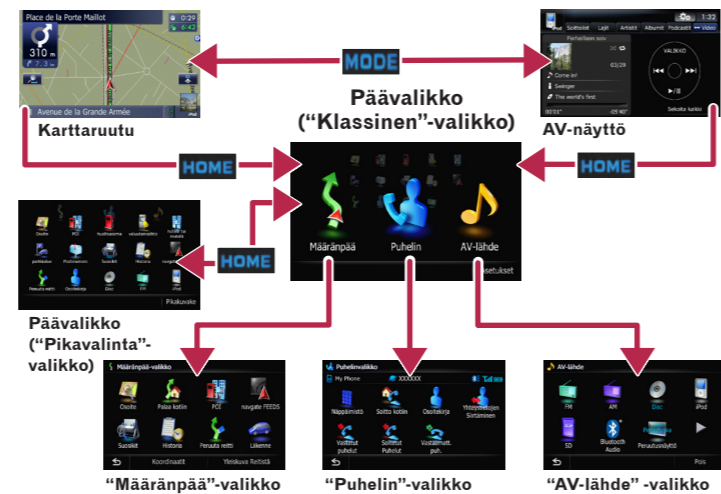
Place de la Porte Maillot

0:29

1:32

310 m

Avenue de la Grande Armée

iPod

MODE

Soittolistat

Lajit

Artistit

Albumit

Podcastit

Video

VALIKKO

03/29

Come in!

Swinger

The world's first

Sekoita kaikki

Päävalikko
(“Klassinen”-valikko)

Karttaruutu

AV-näyttö

HOME

HOME

HOME

Määränpää

Puhelin

AV-lähde

Asetukset

Pikakuvake

Päävalikko
(“Pikavalinta”-valikko)

Määränpää-valikko

Osoite

Palaa kotiin

POI

navgate FEEDS

Suosikit

Historia

Peruuta reitti

Liikenne

Koordinaatit

Yleiskuva Reitistä

Puhelinvalikko

My Phone

XXXXXX

Näppäimistö

Soitto kotiin

Osoitekirja

Yhteydenottojen Siirtäminen

Vastatut puhelut

Soitetut Puhelut

Vastaamatt. puh.

AV-lähde

FM

AM

Disc

iPod

SD

Bluetooth Audio

Peruutusnäyttö

Pois

“Määränpää”-valikko

“Puhelin”-valikko

“AV-lähde” -valikko